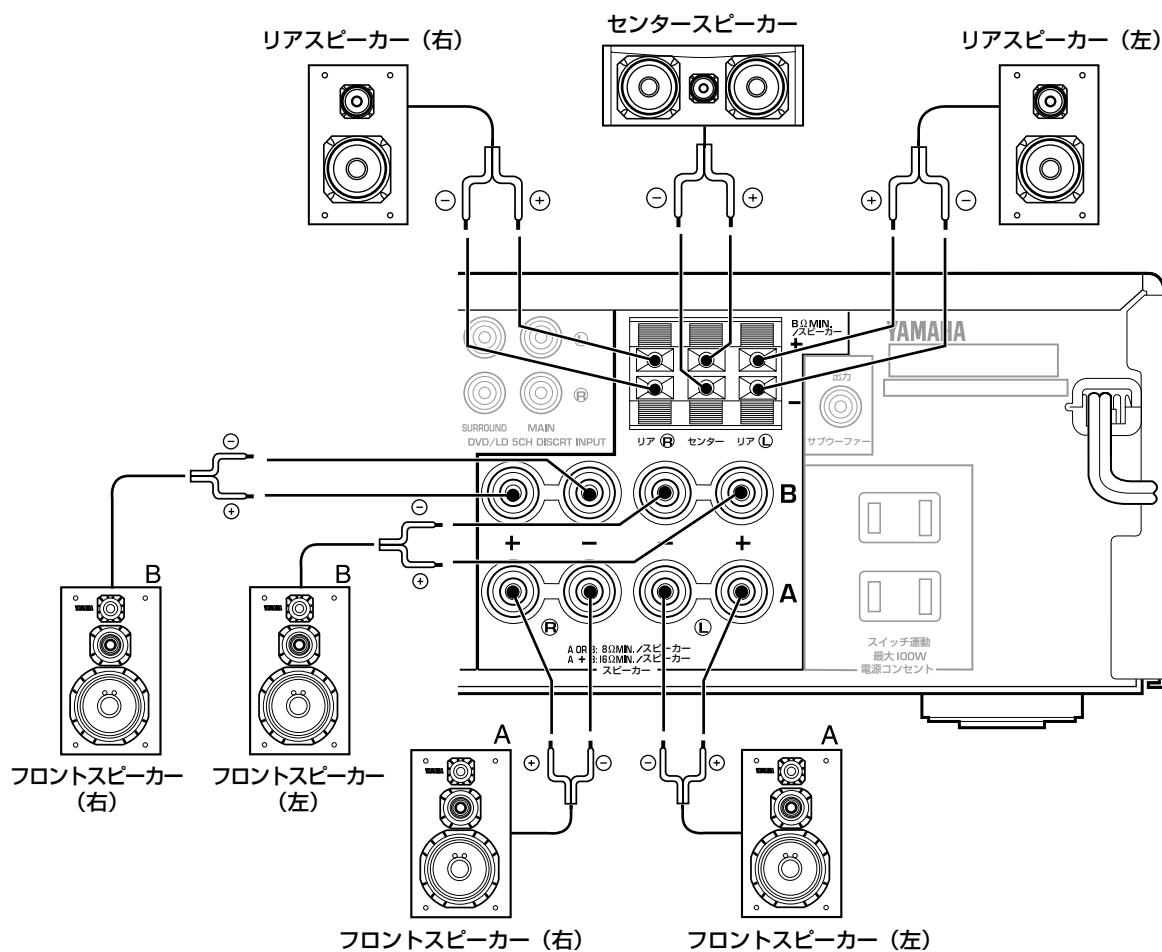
リアスピーカー（右）

センタースピーカー

リアスピーカー（左）

⊖ ⊕

⊖ ⊕

⊕ ⊖

8Ω MIN. /スピーカー
+
−

YAMAHA

Ⓛ
Ⓡ
SURROUND MAIN
DVD/LD 5CH DISCRT INPUT

リア Ⓡ センター リア Ⓛ

出力
サブウーファー

⊖
⊕
⊖
⊕

B
+ − − +
A
Ⓡ Ⓛ
A OR B: 8ΩMIN. /スピーカー
A + B: 16ΩMIN. /スピーカー
スピーカー

スイッチ連動
最大 100W
電源コンセント

B
B

フロントスピーカー（右）

フロントスピーカー（左）

A
⊕ ⊖
⊖ ⊕
A

フロントスピーカー（右）

フロントスピーカー（左）